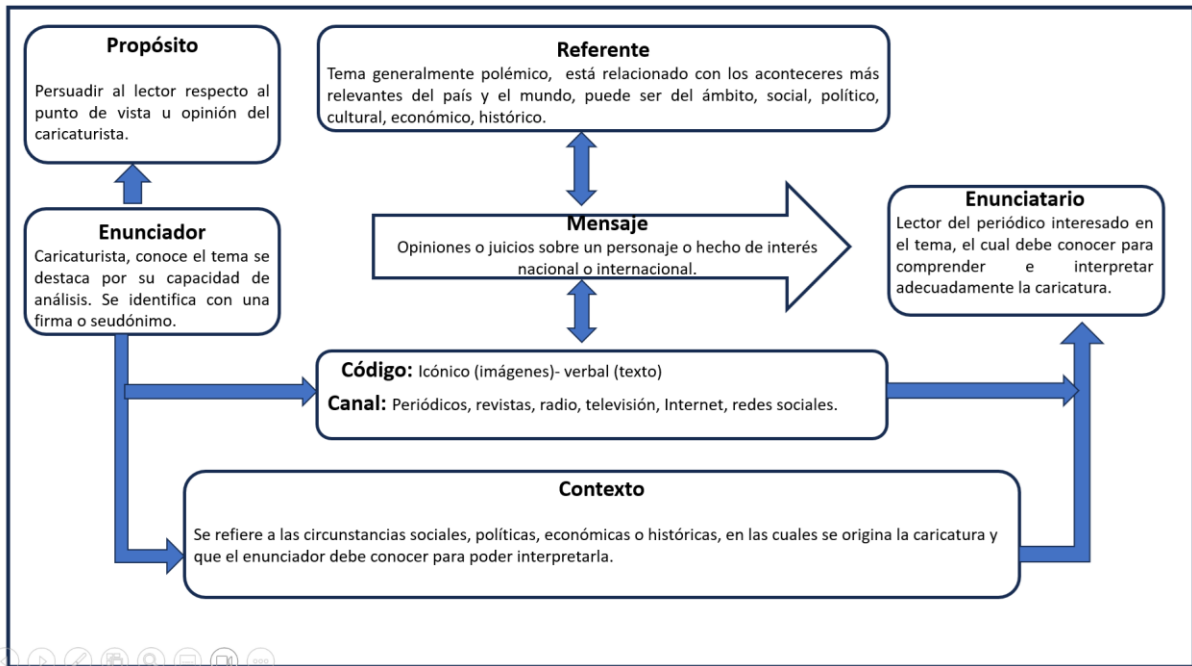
Propósito

Persuadir al lector respecto al punto de vista u opinión del caricaturista.

Referente

Tema generalmente polémico, está relacionado con los aconteceres más relevantes del país y el mundo, puede ser del ámbito, social, político, cultural, económico, histórico.

Enunciador

Caricaturista, conoce el tema se destaca por su capacidad de análisis. Se identifica con una firma o seudónimo.

Mensaje

Opiniones o juicios sobre un personaje o hecho de interés nacional o internacional.

Enunciatario

Lector del periódico interesado en el tema, el cual debe conocer para comprender e interpretar adecuadamente la caricatura.

Código: Icónico (imágenes)- verbal (texto)

Canal: Periódicos, revistas, radio, televisión, Internet, redes sociales.

Contexto

Se refiere a las circunstancias sociales, políticas, económicas o históricas, en las cuales se origina la caricatura y que el enunciador debe conocer para poder interpretarla.